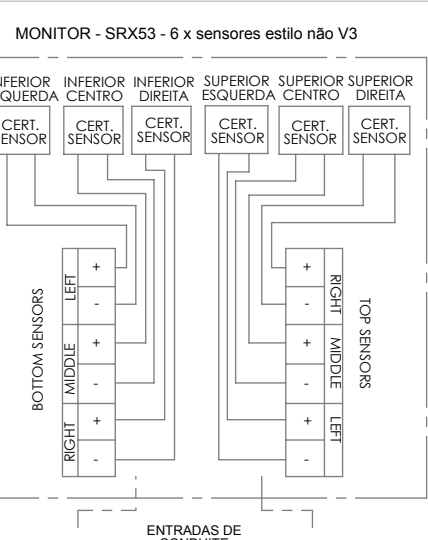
MONITOR - SRX53 - 6 x sensores estilo não V3

INFERIOR ESQUERDA
CERT. SENSOR

INFERIOR CENTRO
CERT. SENSOR

INFERIOR DIREITA
CERT. SENSOR

SUPERIOR ESQUERDA
CERT. SENSOR

SUPERIOR CENTRO
CERT. SENSOR

SUPERIOR DIREITA
CERT. SENSOR

BOTTOM SENSORS
LEFT
+
-
MIDDLE
+
-
RIGHT
+
-

TOP SENSORS
RIGHT
+
-
MIDDLE
+
-
LEFT
+
-

ENTRADAS DE CONDUITE